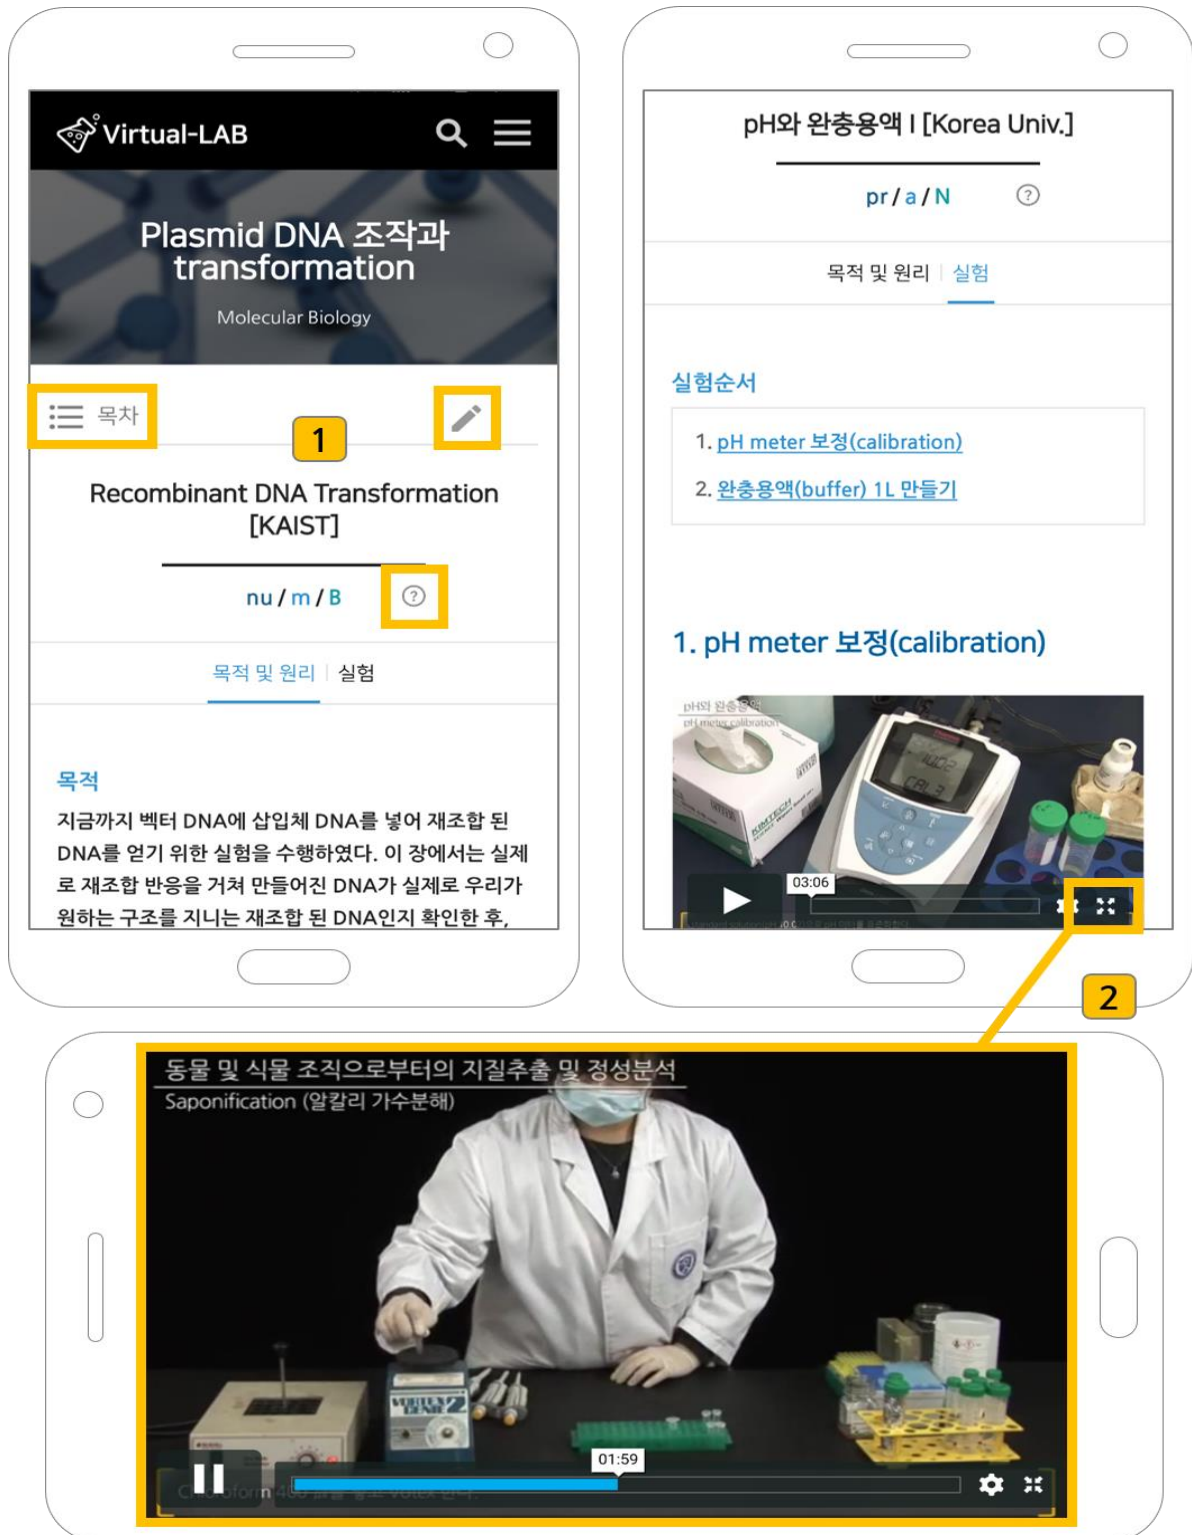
Virtual-LAB

Plasmid DNA 조작과 transformation

Molecular Biology

목차

1

Recombinant DNA Transformation [KAIST]

nu / m / B

목적 및 원리 | 실험

목적

지금까지 벡터 DNA에 삽입체 DNA를 넣어 재조합 된 DNA를 얻기 위한 실험을 수행하였다. 이 장에서는 실제로 재조합 반응을 거쳐 만들어진 DNA가 실제로 우리가 원하는 구조를 지니는 재조합 된 DNA인지 확인한 후,

pH와 완충용액 I [Korea Univ.]

pr / a / N

목적 및 원리 | 실험

실험순서

1. pH meter 보정(calibration)

2. 완충용액(buffer) 1L 만들기

1. pH meter 보정(calibration)

pH와 완충용액
pH meter calibration

03:06

2

동물 및 식물 조직으로부터의 지질추출 및 정성분석
Saponification (알칼리 가수분해)

01:59

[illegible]